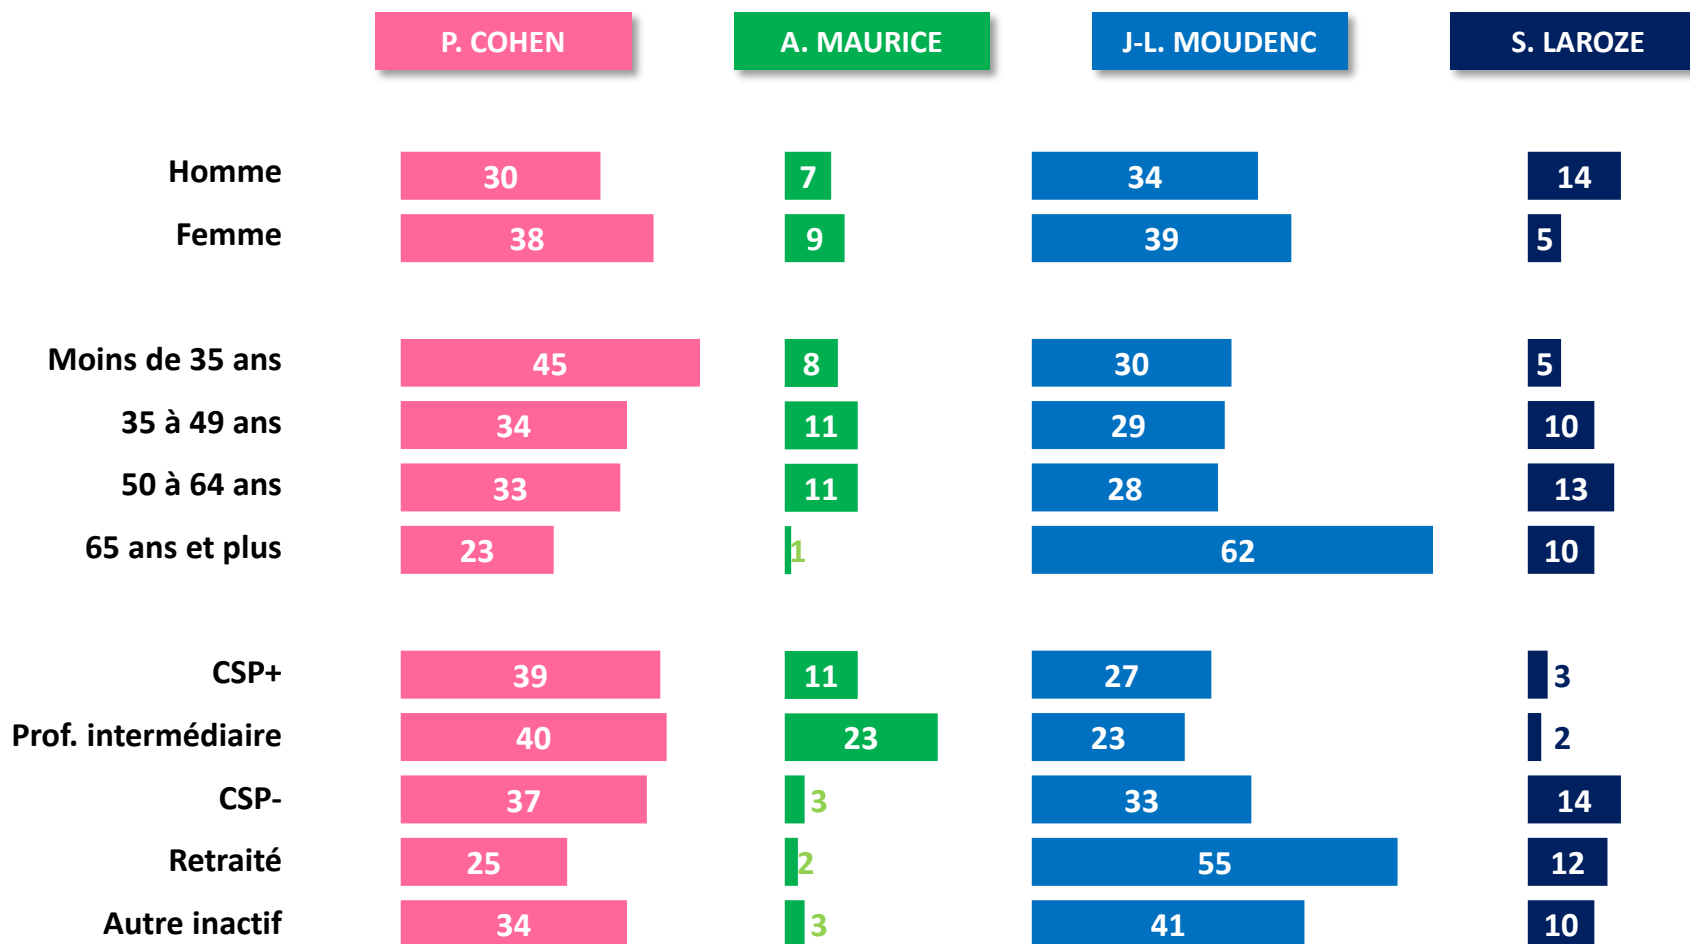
|  | P. COHEN | A. MAURICE | J-L. MOUDENC | S. LAROZE |
|---|---|---|---|---|
| Homme | 30 | 7 | 34 | 14 |
| Femme | 38 | 9 | 39 | 5 |
| Moins de 35 ans | 45 | 8 | 30 | 5 |
| 35 à 49 ans | 34 | 11 | 29 | 10 |
| 50 à 64 ans | 33 | 11 | 28 | 13 |
| 65 ans et plus | 23 | 1 | 62 | 10 |
| CSP+ | 39 | 11 | 27 | 3 |
| Prof. intermédiaire | 40 | 23 | 23 | 2 |
| CSP- | 37 | 3 | 33 | 14 |
| Retraité | 25 | 2 | 55 | 12 |
| Autre inactif | 34 | 3 | 41 | 10 |